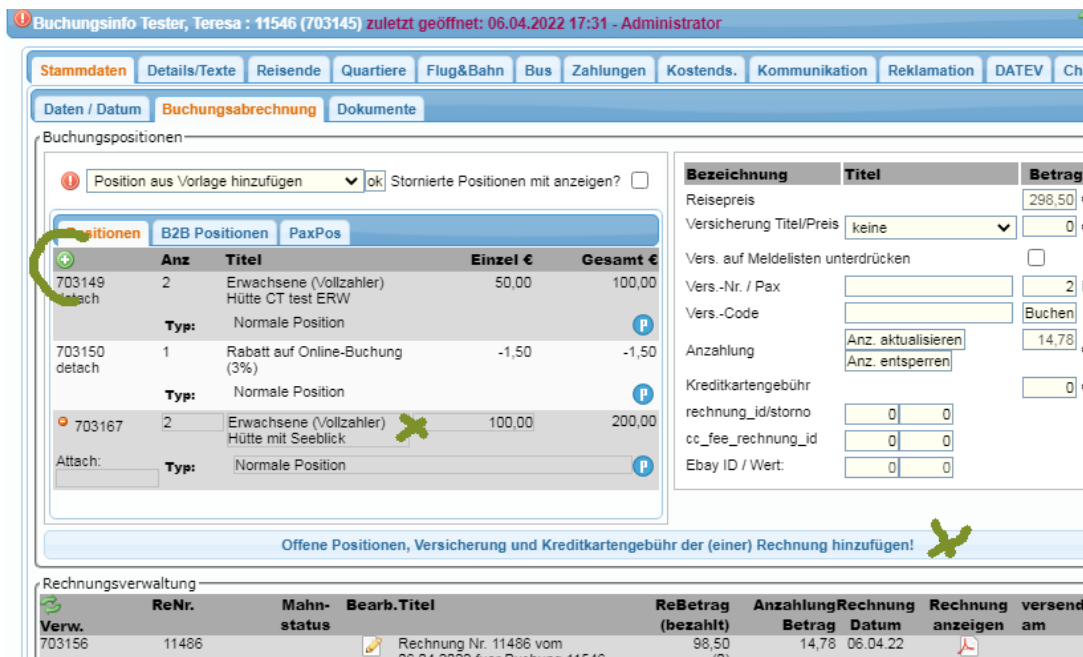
Buchungsinfo Tester, Teresa : 11546 (703145) zuletzt geöffnet: 06.04.2022 17:31 - Administrator

Stammdaten | Details/Texte | Reisende | Quartiere | Flug&Bahn | Bus | Zahlungen | Kostends. | Kommunikation | Reklamation | DATEV | Ch

Daten / Datum | Buchungsabrechnung | Dokumente

Buchungspositionen

Position aus Vorlage hinzufügen ok Stornierte Positionen mit anzeigen?

Positionen | B2B Positionen | PaxPos

| | Anz | Titel | Einzel € | Gesamt € |
|---|---|---|---|---|
| 703149 attach | 2 | Erwachsene (Vollzahler) Hütte CT test ERW | 50,00 | 100,00 |
| | Typ: | Normale Position | | |
| 703150 detach | 1 | Rabatt auf Online-Buchung (3%) | -1,50 | -1,50 |
| | Typ: | Normale Position | | |
| 703167 | 2 | Erwachsene (Vollzahler) Hütte mit Seeblick | 100,00 | 200,00 |
| Attach: | Typ: | Normale Position | | |

| Bezeichnung | Titel | Betrag |
|---|---|---|
| Reisepreis | | 298,50 |
| Versicherung Titel/Preis | keine | 0 |
| Vers. auf Meldelisten unterdrücken | | |
| Vers.-Nr. / Pax | | 2 |
| Vers.-Code | | Buchen |
| Anzahlung | Anz. aktualisieren Anz. entsperren | 14,78 |
| Kreditkartengebühr | | 0 |
| rechnung_id/storno | 0 0 | |
| cc_fee_rechnung_id | 0 0 | |
| Ebay ID / Wert: | 0 0 | |

Offene Positionen, Versicherung und Kreditkartengebühr der (einer) Rechnung hinzufügen!

Rechnungsverwaltung

| Verw. | ReNr. | Mahn-status | Bearb. | Titel | ReBetrag (bezahlt) | Anzahlung Betrag | Rechnung Datum | Rechnung anzeigen | versend am |
|---|---|---|---|---|---|---|---|---|---|
| 703156 | 11486 | | | Rechnung Nr. 11486 vom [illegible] | 98,50 | 14,78 | 06.04.22 | | |